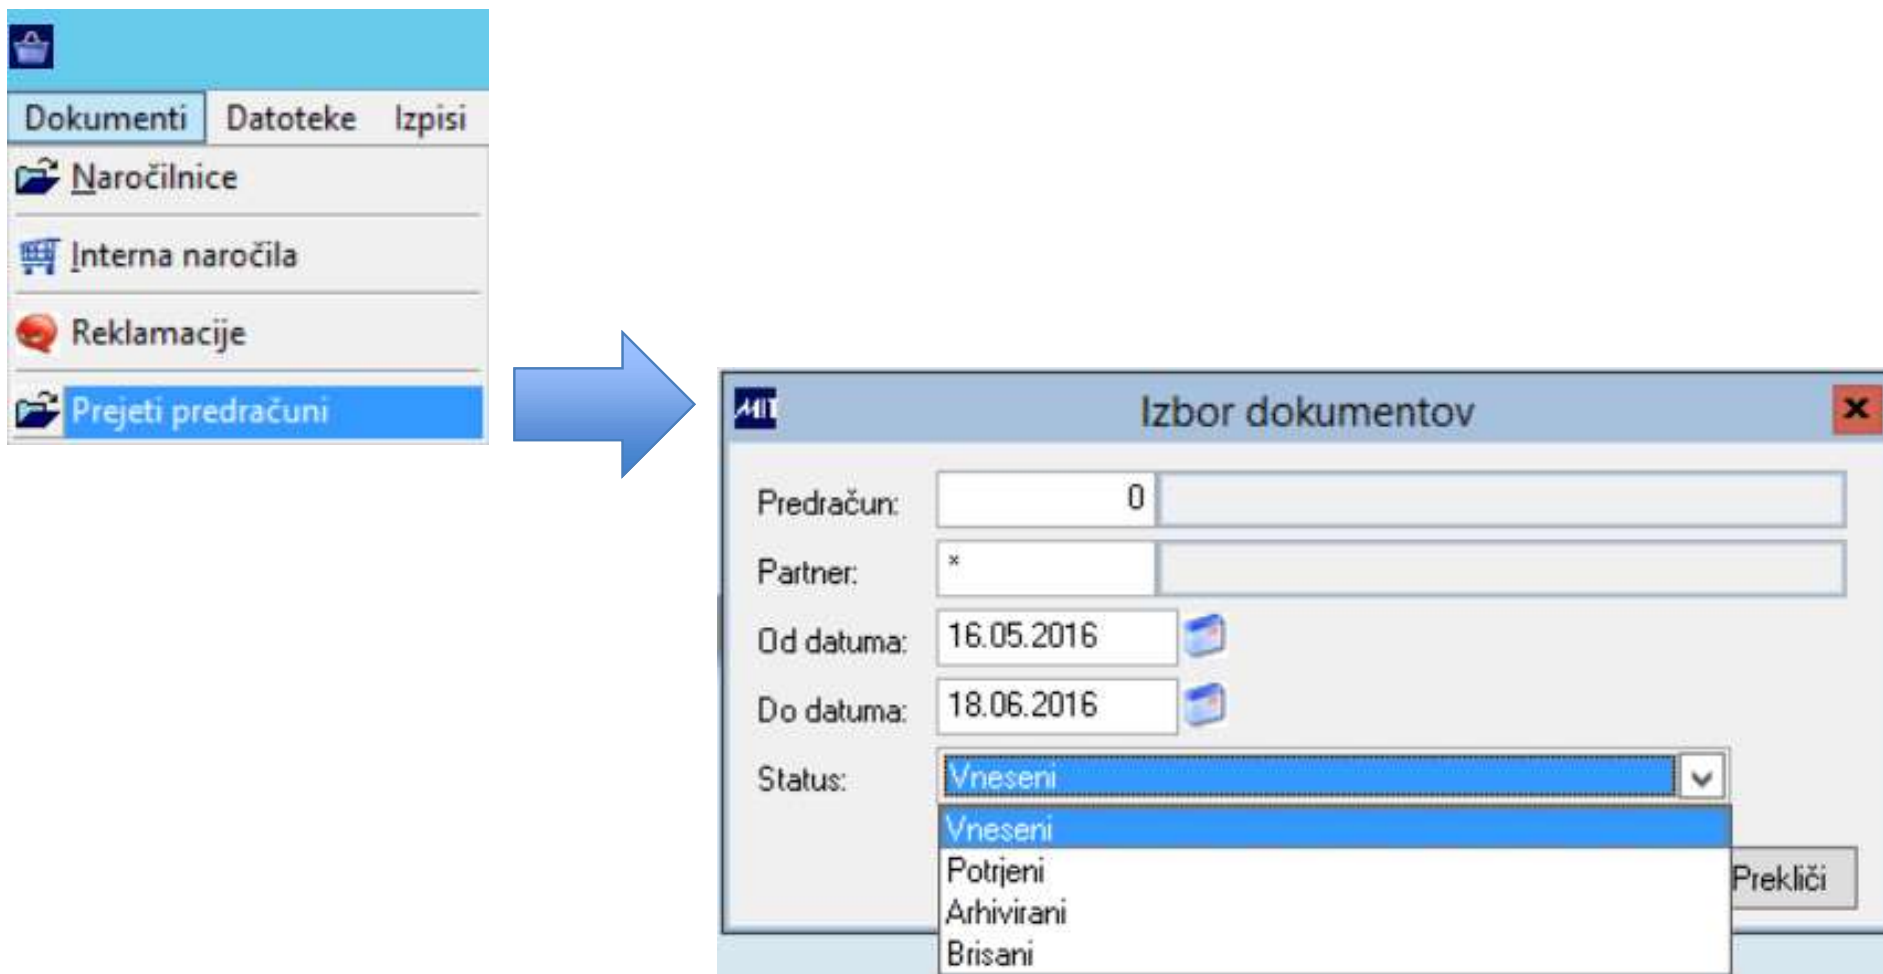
Dokumenti Datoteke Izpisi

Naročilnice

Interna naročila

Reklamacije

Prejeti predračuni

MIT Izbor dokumentov

Predračun: 0

Partner: *

Od datuma: 16.05.2016

Do datuma: 18.06.2016

Status: Vneseni

Vneseni
Potrjeni
Arhivirani
Brisani

Prekliči